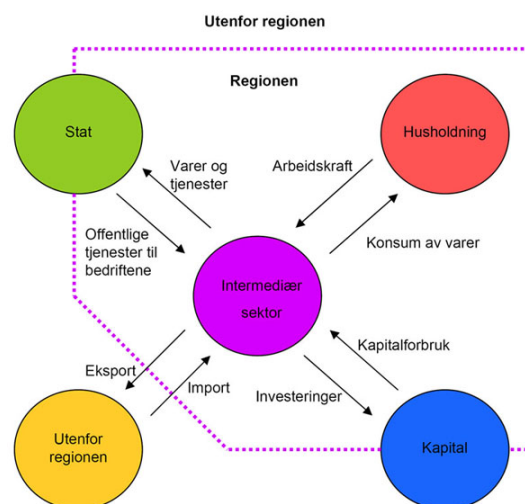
Utenfor regionen

Regionen

Stat

Husholdning

Varer og tjenester

Arbeidskraft

Offentlige tjenester til bedriftene

Konsum av varer

Intermediær sektor

Kapitalforbruk

Eksport

Import

Investeringer

Utenfor regionen

Kapital